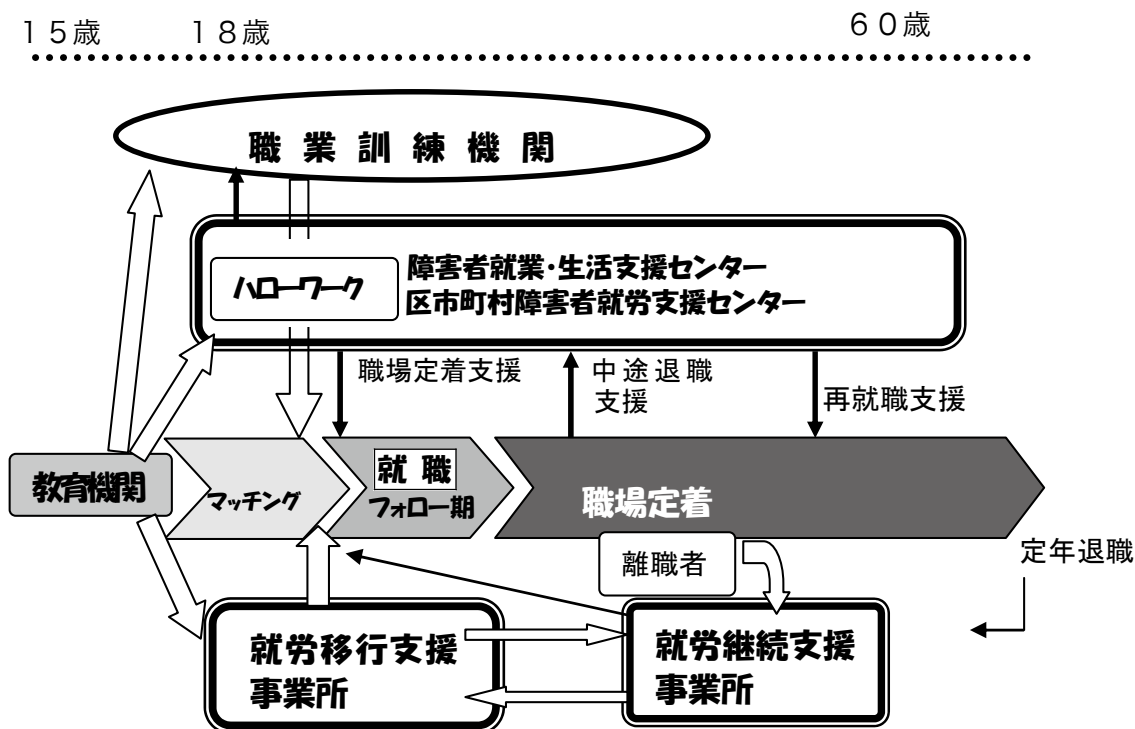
１５歳　１８歳　６０歳

職業訓練機関

ハローワーク

障害者就業･生活支援センター
区市町村障害者就労支援センター

職場定着支援

中途退職
支援

再就職支援

教育機関

マッチング

就職
フォロー期

職場定着

離職者

定年退職

就労移行支援
事業所

就労継続支援
事業所